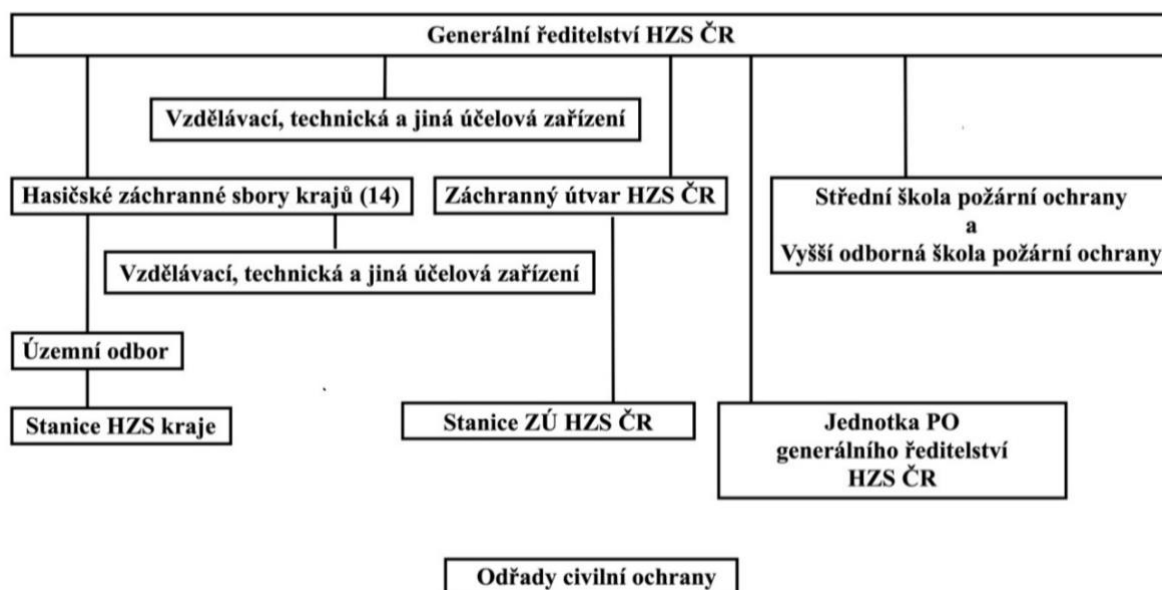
Generální ředitelství HZS ČR

Vzdělávací, technická a jiná účelová zařízení

Hasičské záchranné sbory krajů (14)

Záchranný útvar HZS ČR

Střední škola požární ochrany
a
Vyšší odborná škola požární ochrany

Vzdělávací, technická a jiná účelová zařízení

Územní odbor

Stanice HZS kraje

Stanice ZÚ HZS ČR

Jednotka PO
generálního ředitelství
HZS ČR

Odřady civilní ochrany